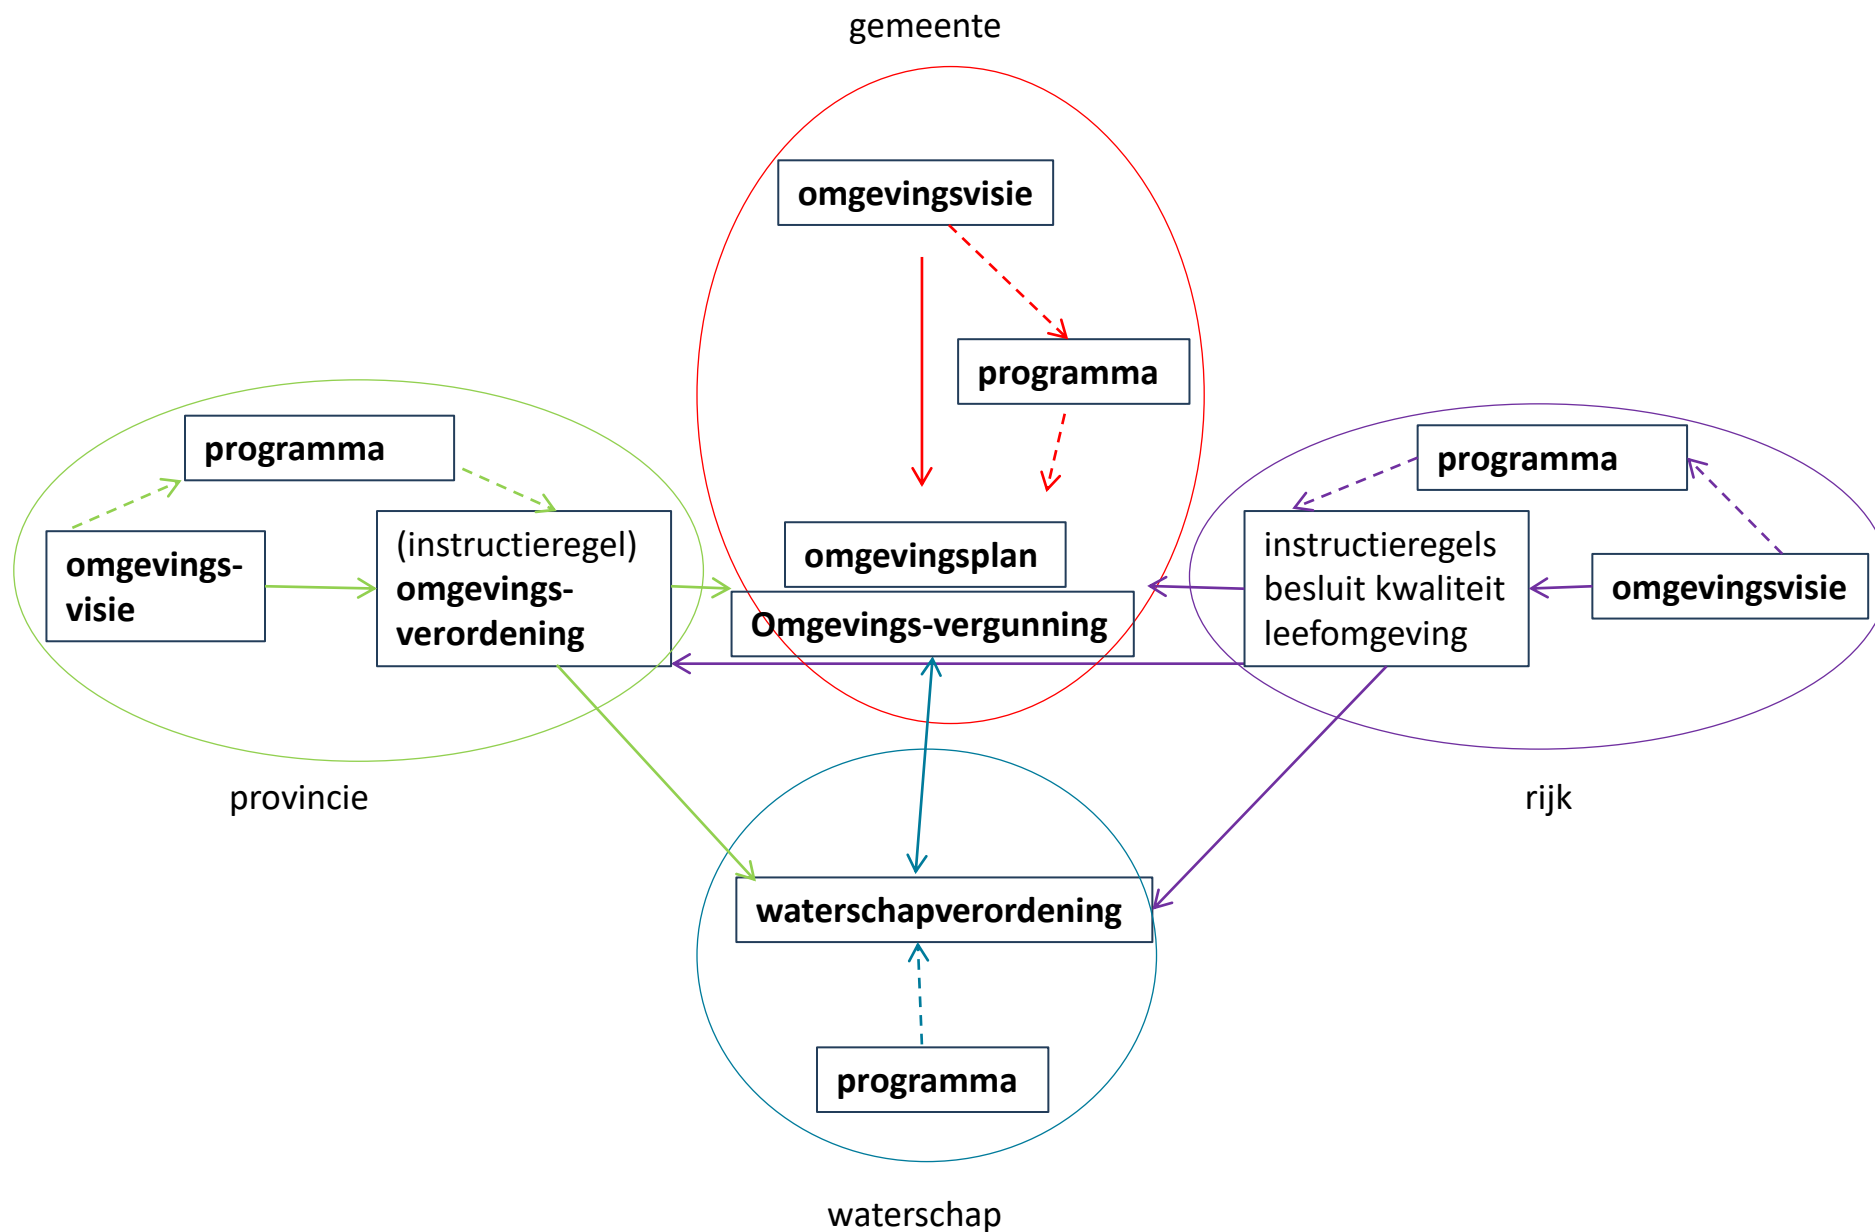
gemeente

omgevingsvisie

programma

omgevingsplan

Omgevings-vergunning

programma

omgevings-visie

(instructieregel) omgevings-verordening

provincie

programma

instructieregels besluit kwaliteit leefomgeving

omgevingsvisie

rijk

waterschapverordening

programma

waterschap